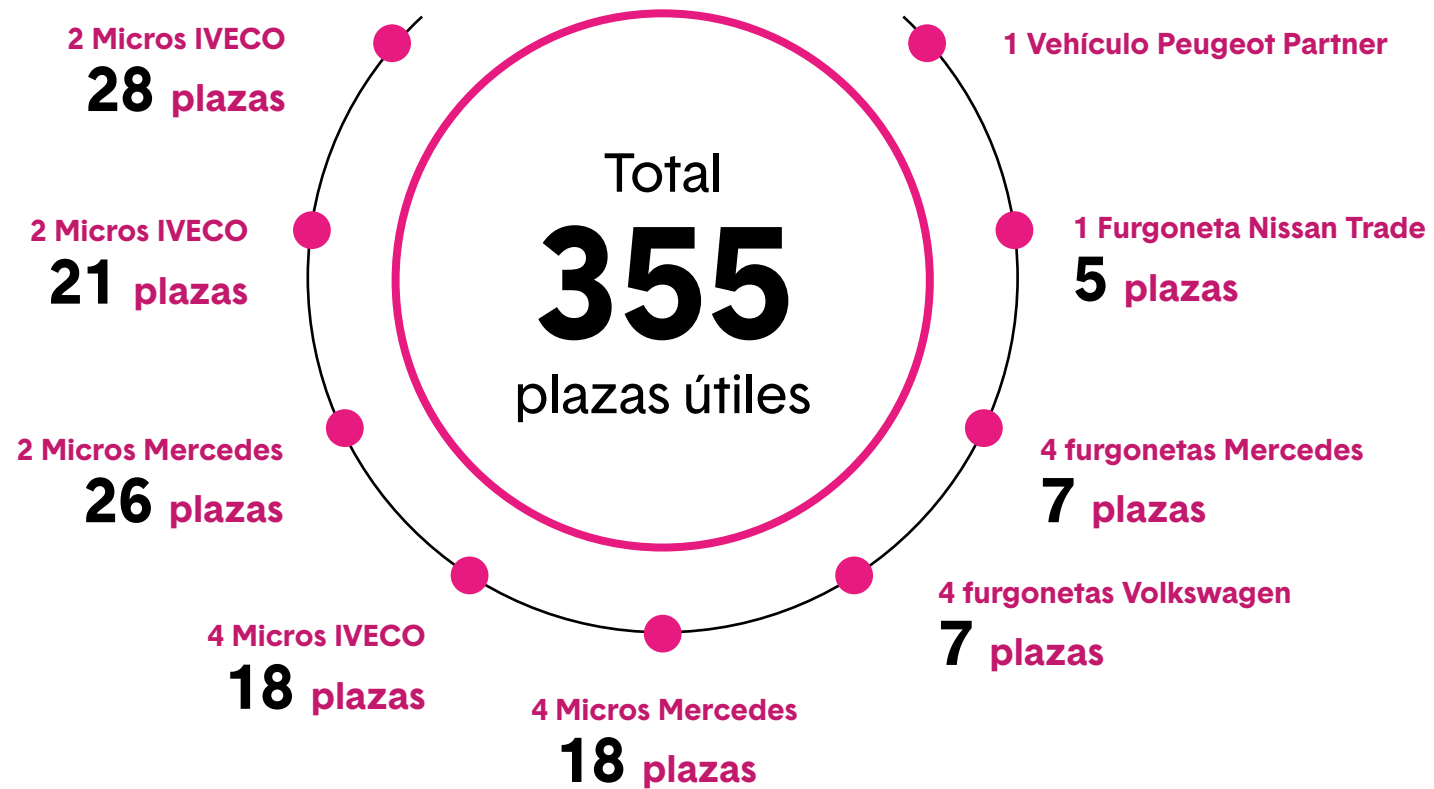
2 Micros IVECO
28 plazas

1 Vehículo Peugeot Partner

Total
355
plazas útiles

2 Micros IVECO
21 plazas

1 Furgoneta Nissan Trade
5 plazas

2 Micros Mercedes
26 plazas

4 furgonetas Mercedes
7 plazas

4 furgonetas Volkswagen
7 plazas

4 Micros IVECO
18 plazas

4 Micros Mercedes
18 plazas